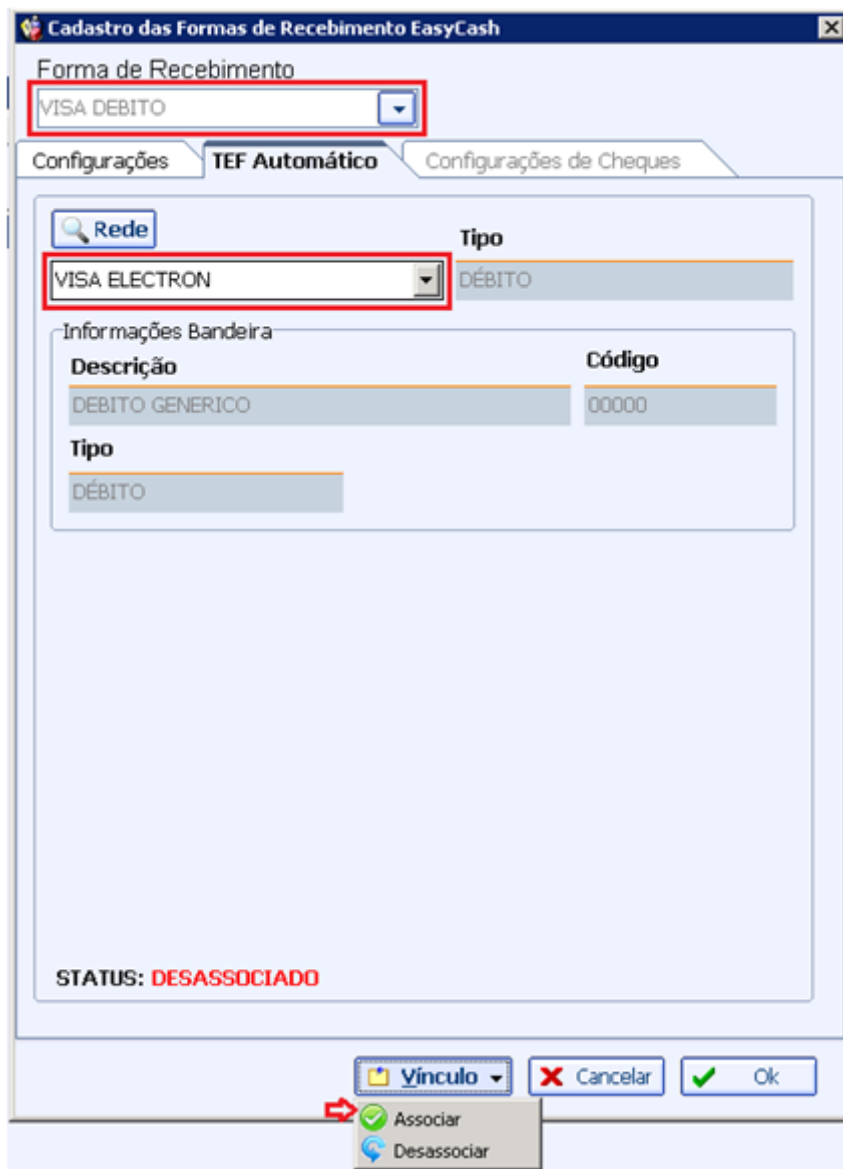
Cadastro das Formas de Recebimento EasyCash

Forma de Recebimento

VISA DEBITO

Configurações

TEF Automático

Configurações de Cheques

Rede

Tipo

VISA ELECTRON

DÉBITO

Informações Bandeira

Descrição

Código

DEBITO GENERICO

00000

Tipo

DÉBITO

STATUS: DESASSOCIADO

Vínculo

Cancelar

Ok

Associar

Desassociar